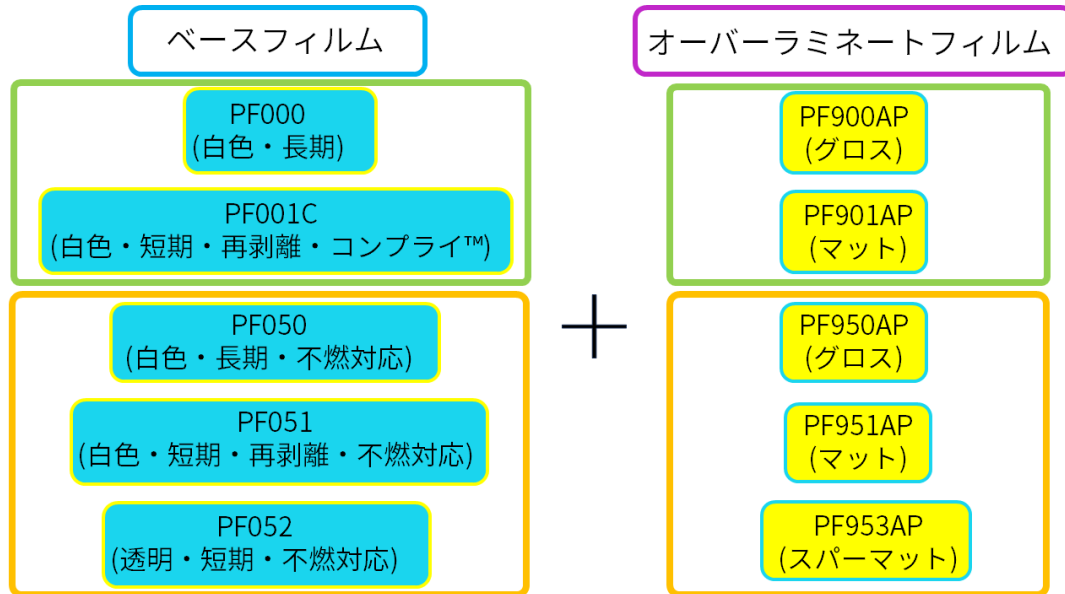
ベースフィルム

PF000
(白色・長期)

PF001C
(白色・短期・再剥離・コンプライ™)

PF050
(白色・長期・不燃対応)

PF051
(白色・短期・再剥離・不燃対応)

PF052
(透明・短期・不燃対応)

＋

オーバーラミネートフィルム

PF900AP
(グロス)

PF901AP
(マット)

PF950AP
(グロス)

PF951AP
(マット)

PF953AP
(スパーマット)